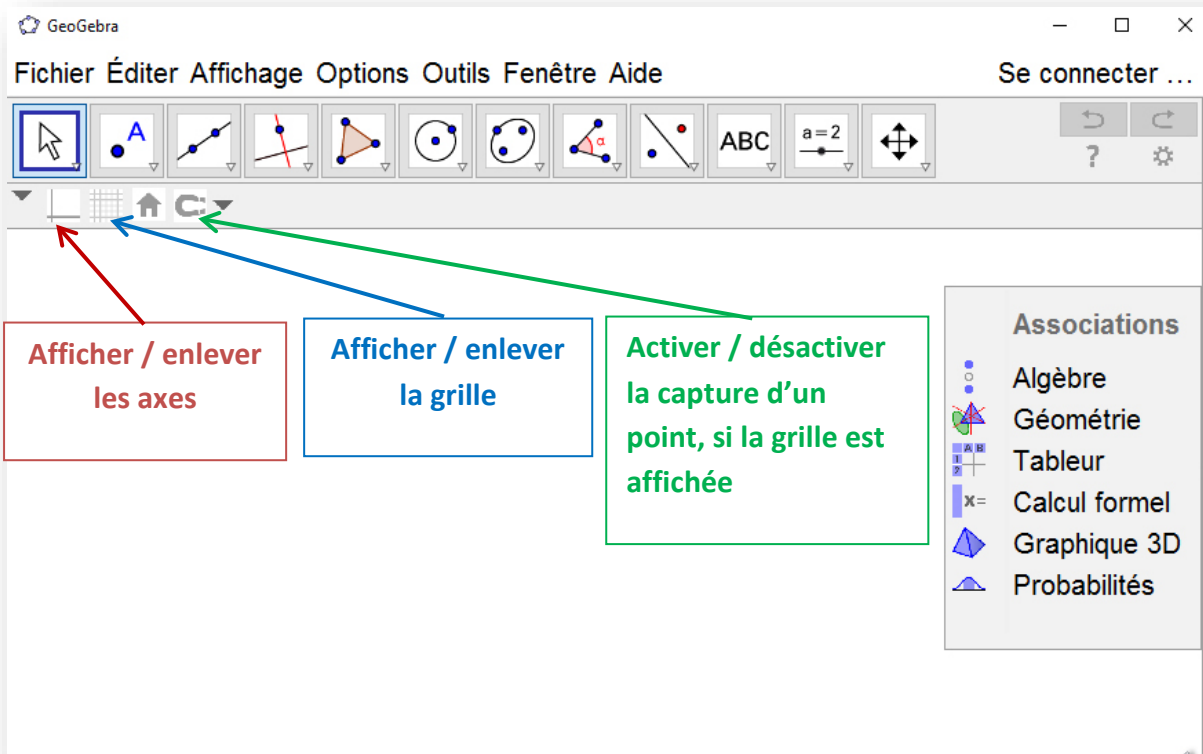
GeoGebra

Fichier Éditer Affichage Options Outils Fenêtre Aide

Se connecter …

A

α

ABC

a = 2

?

Afficher / enlever les axes

Afficher / enlever la grille

Activer / désactiver la capture d'un point, si la grille est affichée

Associations

Algèbre

Géométrie

Tableur

Calcul formel

Graphique 3D

Probabilités